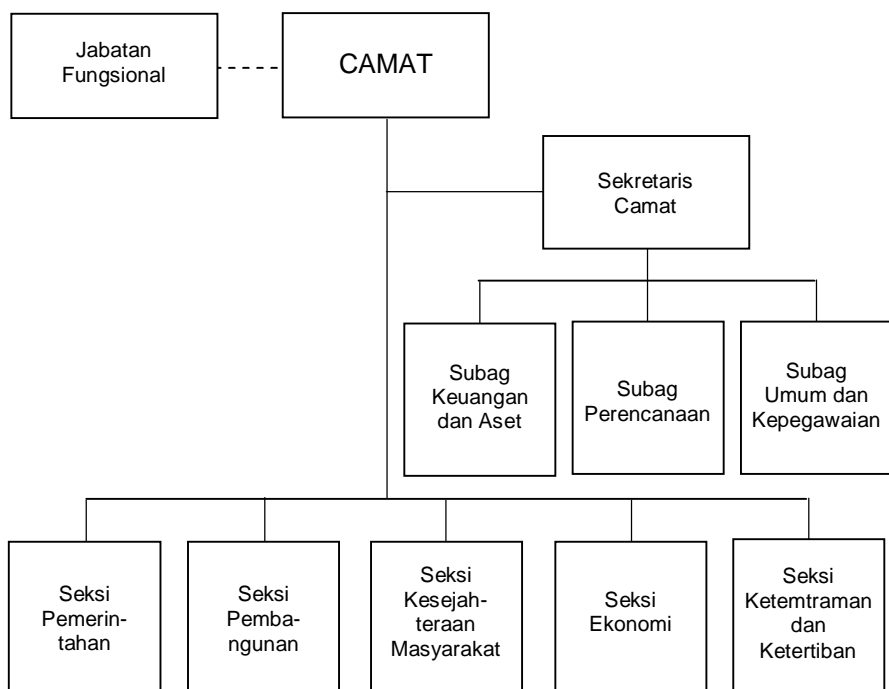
Jabatan Fungsional

CAMAT

Sekretaris Camat

Subag Keuangan dan Aset

Subag Perencanaan

Subag Umum dan Kepegawaian

Seksi Pemerintahan

Seksi Pembangunan

Seksi Kesejahteraan Masyarakat

Seksi Ekonomi

Seksi Ketemtraman dan Ketertiban